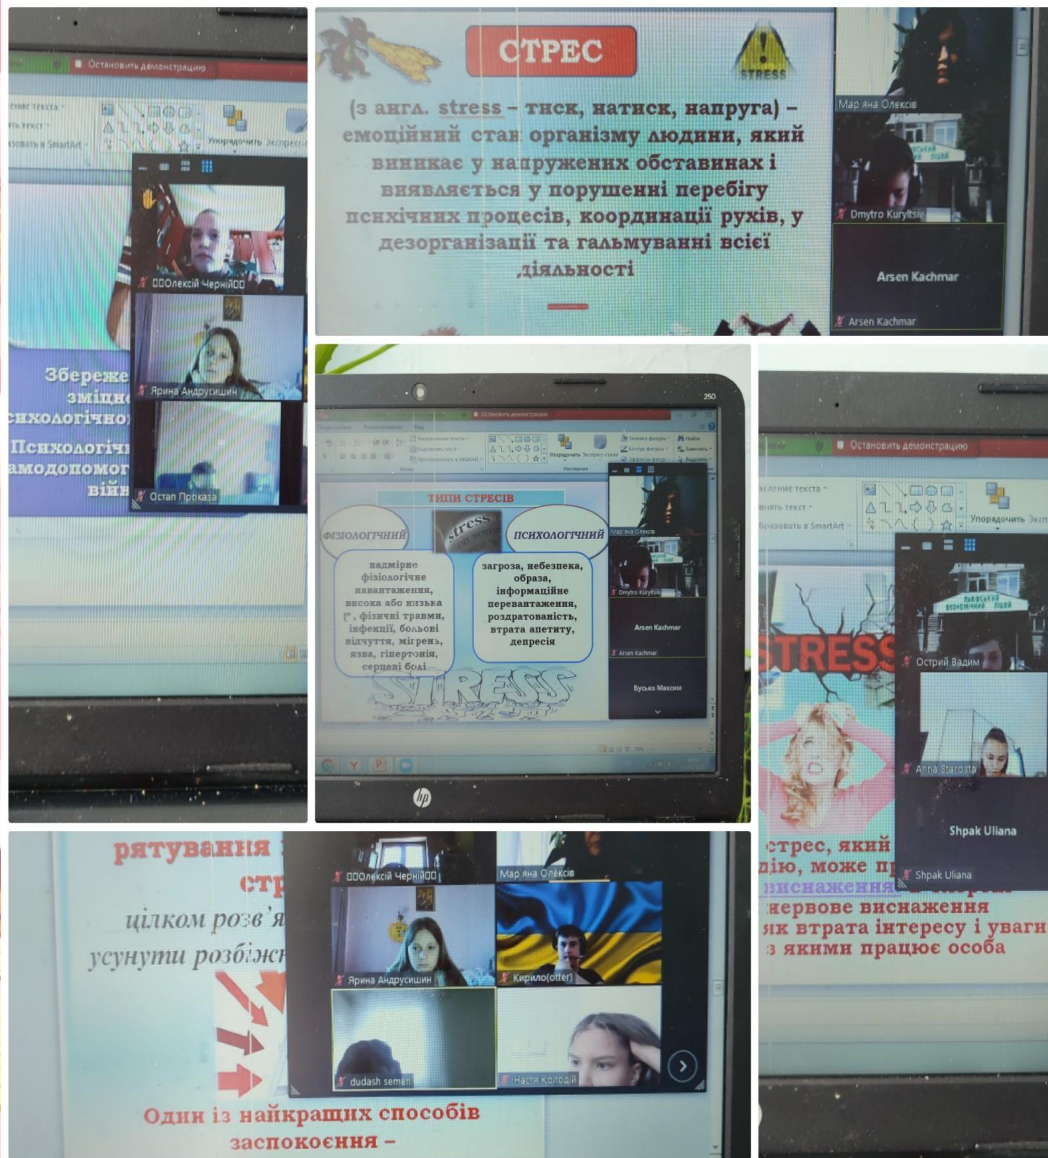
Остановить демонстрацию

Упорядочить Экспресс

ООOлексій ЧернійOO

Ярина Андрусишин

Остап Проказа

Збереже
змішно
психологічно
Психологічн
самодопомог
війн

СТРЕС

STRESS

(з англ. stress – тиск, натиск, напруга) – емоційний стан організму людини, який виникає у напружених обставинах і виявляється у порушенні перебігу психічних процесів, координації рухів, у дезорганізації та гальмуванні всієї діяльності

Мар'яна Олексів

Dmytro Kurylts

Arsen Kachmar

Arsen Kachmar

Остановить демонстрацию

ТИПИ СТРЕСІВ

ФІЗІОЛОГІЧНИЙ

stress

ПСИХОЛОГІЧНИЙ

надмірне фізіологічне навантаження, висока або низька t°, фізичні травми, інфекції, больові відчуття, мігрень, язва, гіпертонія, серцеві болі

загроза, небезпека, образа, інформаційне перевантаження, роздратованість, втрата апетиту, депресія

STRESS

Мар'яна Олексів

Dmytro Kurylts

Arsen Kachmar

Arsen Kachmar

Бусько Максим

hp

Остановить демонстрацию

Упорядочить

Острий Вадим

STRESS

Anna Starosta

Shpak Uliana

Shpak Uliana

стрес, який
дію, може п
виснаження
нервове виснаження
як втрата інтересу і уваги
з якими працює особа

рятування
стр
цілком розв'я
усунути розбіжн

ООOлексій ЧернійOO

Мар'яна Олексів

Ярина Андрусишин

Кирило(otter)

dudash semen

Настя Колодій

Один із найкращих способів заспокоєння –